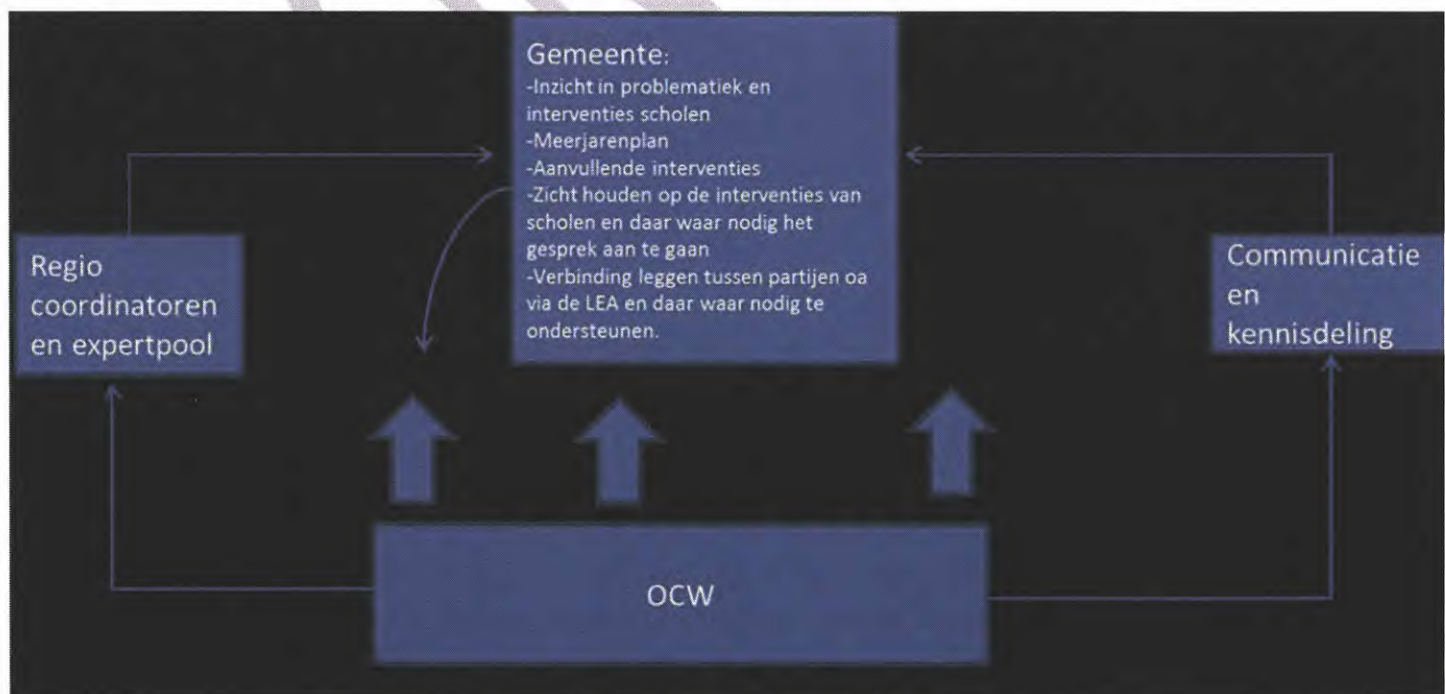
Gemeente:
-Inzicht in problematiek en interventies scholen
-Meerjarenplan
-Aanvullende interventies
-Zicht houden op de interventies van scholen en daar waar nodig het gesprek aan te gaan
-Verbinding leggen tussen partijen oa via de LEA en daar waar nodig te ondersteunen.

Regio coordinatoren en expertpool

Communicatie en kennisdeling

OCW